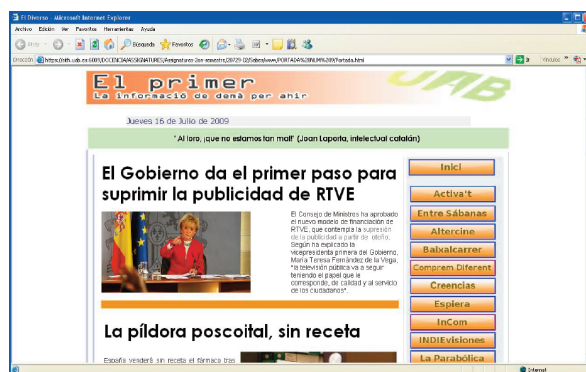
El Diverso - Microsoft Internet Explorer

Archivo Edición Ver Favoritos Herramientas Ayuda

Atrás Búsqueda Favoritos

Dirección https://mitt.uab.es:6081/DOCENCIA/ASSIGNATURES/Assignatures 2on semestre 2007/29-02/Sabanas/www/PORTADA%20NUM%20Portada.html Ir Vínculos

El primer
La informació de demà per ahir
UAB

Jueves 16 de Julio de 2009

' Al loro, ¡que no estamos tan mal!' (Joan Laporta, intelectual catalán)

El Gobierno da el primer paso para suprimir la publicidad de RTVE

El Consejo de Ministros ha aprobado el nuevo modelo de financiación de RTVE, que contempla la supresión de la publicidad a partir de otoño. Según ha explicado la vicepresidenta primera del Gobierno, María Teresa Fernández de la Vega, "a televisión pública va a seguir teniendo el papel que le corresponde, de calidad y al servicio de los ciudadanos".

La píldora poscoital, sin receta

España venderá sin receta el fármaco tras

Inici
Activa't
Entre Sábanas
Altercine
Baixalcarrer
Comprem Diferent
Creencias
Espiera
InCom
INDIEvisiones
La Parabólica

Internet